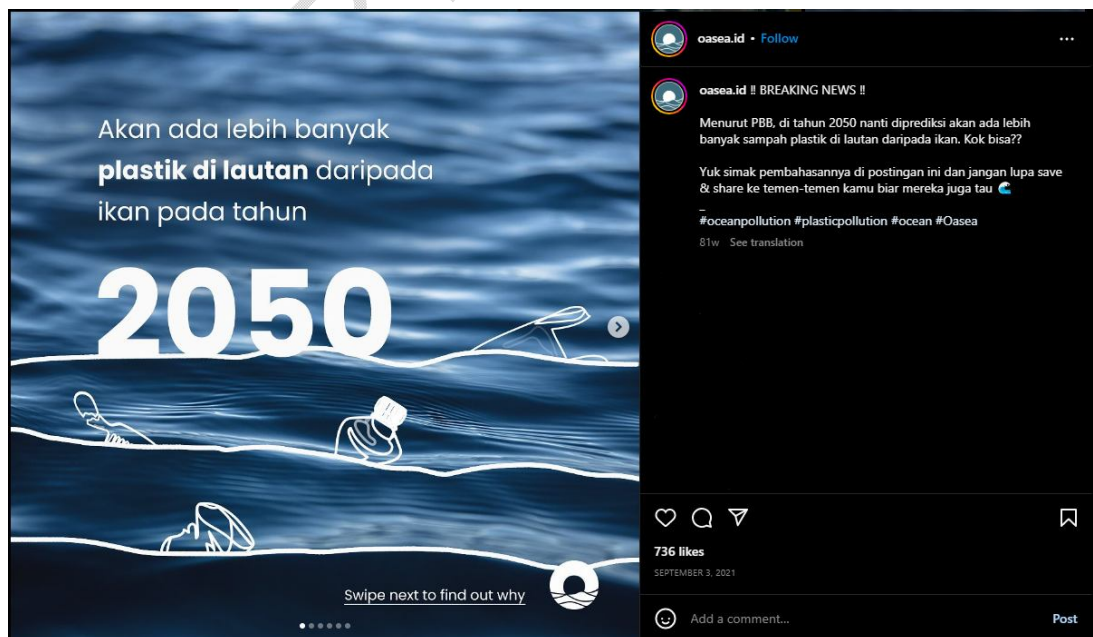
Akan ada lebih banyak **plastik di lautan** daripada ikan pada tahun

2050

Swipe next to find out why

oasea.id • Follow

oasea.id ‼ BREAKING NEWS ‼

Menurut PBB, di tahun 2050 nanti diprediksi akan ada lebih banyak sampah plastik di lautan daripada ikan. Kok bisa??

Yuk simak pembahasannya di postingan ini dan jangan lupa save & share ke temen-temen kamu biar mereka juga tau 🌊
_
#oceanpollution #plasticpollution #ocean #Oasea

81w See translation

736 likes

SEPTEMBER 3, 2021

Add a comment...

Post